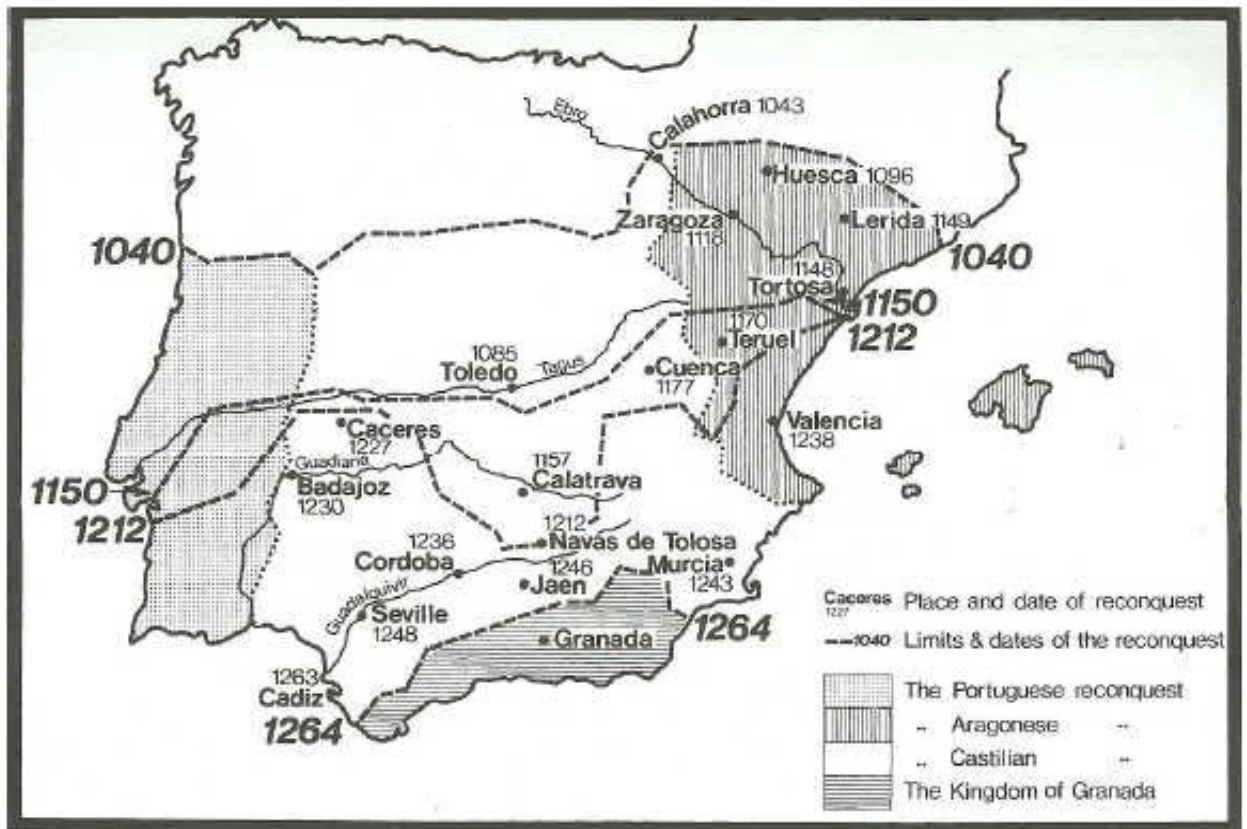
Ebro
Calahorra 1043
Huesca 1096
Zaragoza 1118
Lerida 1149
1040
1040
1148
Tortosa
1150
1212
1170
Teruel
1085
Toledo
Tagus
Cuenca 1177
Valencia 1238
Caceres 1227
Guadiana
1157
Calatrava
1150
1212
Badajoz 1230
1212
1236
Navas de Tolosa
Cordoba
1246
Murcia 1243
Jaen
Guadalquivir
Seville 1248
Granada
1264
1263
Cadiz
1264

Caceres 1227 Place and date of reconquest
1040 Limits & dates of the reconquest
The Portuguese reconquest
" Aragonese "
" Castilian "
The Kingdom of Granada